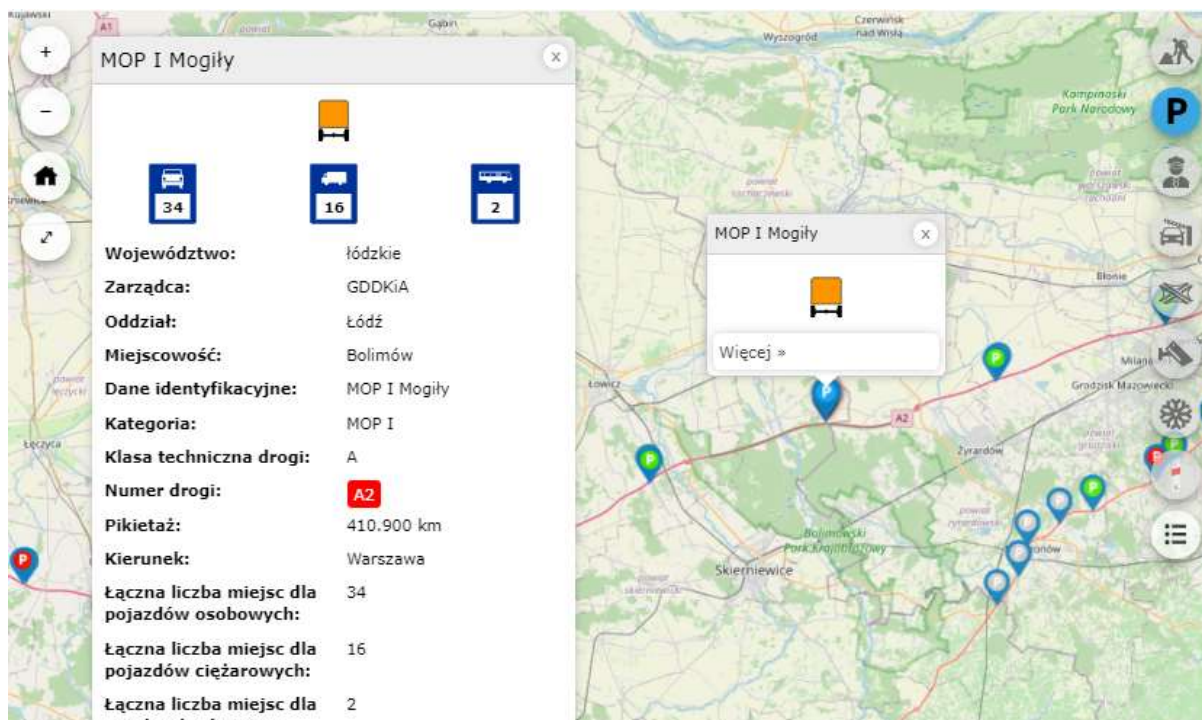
Kujawski
A1
Gąbin
Czerwińsk nad Wisłą
Wyszogród
Kampinoski Park Narodowy
Błonie
Milanó
Grodzisk Mazowiecki
Łowicz
A2
Żyrardów
Łęczyca
Bolimowski Park Krajobrazowy
Skierniewice
+
−
×
MOP I Mogiły

34
16
2

| | |
|---|---|
| Województwo: | łódzkie |
| Zarządca: | GDDKiA |
| Oddział: | Łódź |
| Miejscowość: | Bolimów |
| Dane identyfikacyjne: | MOP I Mogiły |
| Kategoria: | MOP I |
| Klasa techniczna drogi: | A |
| Numer drogi: | A2 |
| Pikietaż: | 410.900 km |
| Kierunek: | Warszawa |
| Łączna liczba miejsc dla pojazdów osobowych: | 34 |
| Łączna liczba miejsc dla pojazdów ciężarowych: | 16 |
| Łączna liczba miejsc dla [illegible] | 2 |

MOP I Mogiły
×
Więcej »
P